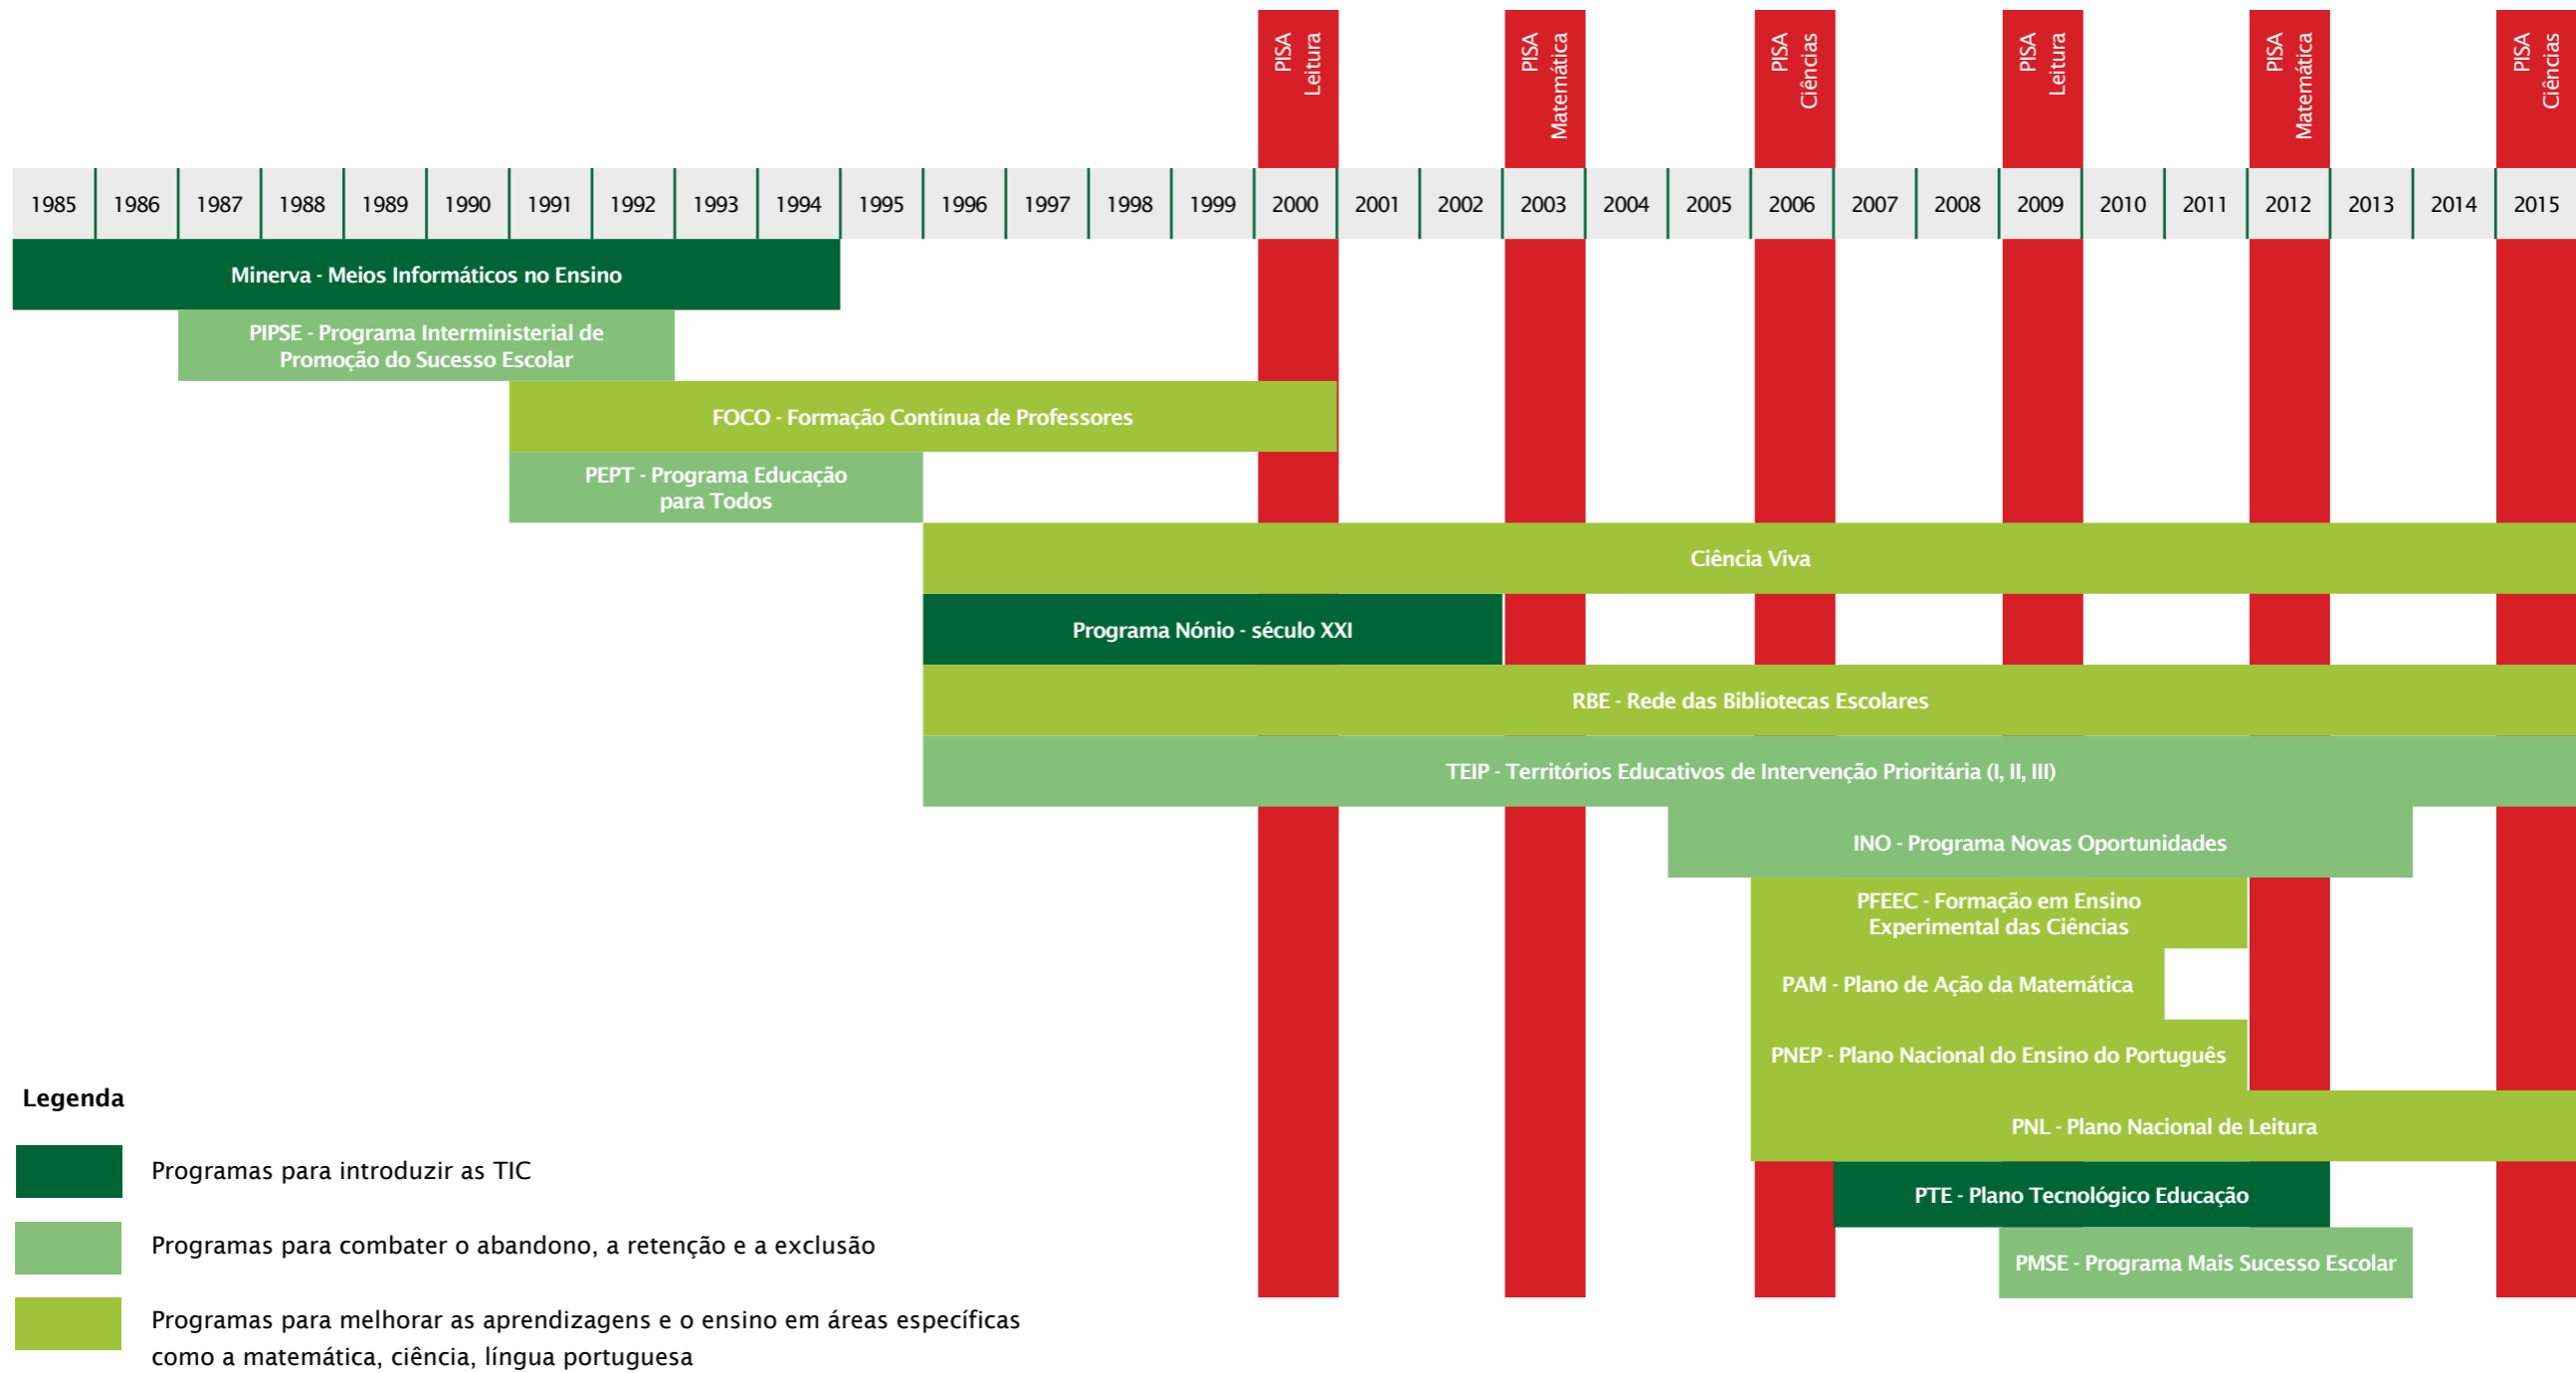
PISA Leitura
PISA Matemática
PISA Ciências
PISA Leitura
PISA Matemática
PISA Ciências

| 1985 | 1986 | 1987 | 1988 | 1989 | 1990 | 1991 | 1992 | 1993 | 1994 | 1995 | 1996 | 1997 | 1998 | 1999 | 2000 | 2001 | 2002 | 2003 | 2004 | 2005 | 2006 | 2007 | 2008 | 2009 | 2010 | 2011 | 2012 | 2013 | 2014 | 2015 |
|---|---|---|---|---|---|---|---|---|---|---|---|---|---|---|---|---|---|---|---|---|---|---|---|---|---|---|---|---|---|---|

Minerva - Meios Informáticos no Ensino

PIPSE - Programa Interministerial de Promoção do Sucesso Escolar

FOCO - Formação Contínua de Professores

PEPT - Programa Educação para Todos

Ciência Viva

Programa Nónio - século XXI

RBE - Rede das Bibliotecas Escolares

TEIP - Territórios Educativos de Intervenção Prioritária (I, II, III)

INO - Programa Novas Oportunidades

PFEEC - Formação em Ensino Experimental das Ciências

PAM - Plano de Ação da Matemática

PNEP - Plano Nacional do Ensino do Português

PNL - Plano Nacional de Leitura

PTE - Plano Tecnológico Educação

PMSE - Programa Mais Sucesso Escolar

Legenda

Programas para introduzir as TIC

Programas para combater o abandono, a retenção e a exclusão

Programas para melhorar as aprendizagens e o ensino em áreas específicas como a matemática, ciência, língua portuguesa